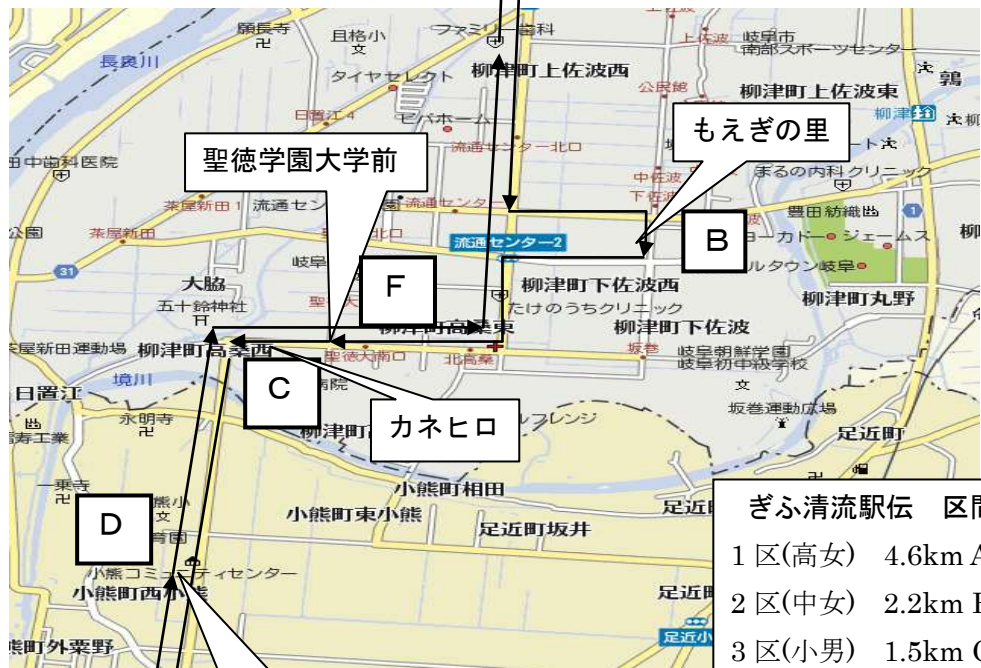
願展寺
且格小
ファミリー歯科
岐阜市南部スポーツセンター
長良川
タイヤセレクト
柳津町上佐波西
上佐波
公民館
柳津町上佐波東
鶉
日置江4
ヒバホーム
柳津
もえぎの里
聖徳学園大学前
中歯科医院
流通センター北口
まるの内科クリニック
茱屋新田1
流通セン
流通センター
中佐波
下佐波
豊田紡織
公園
茱屋新田
流通センター2
B
ヨーカドー
ジェームス
柳
岐阜
ルタウン岐阜
大脇
F
柳津町下佐波西
たけのうちクリニック
柳津町丸野
五十鈴神社
柳津町高桑東
柳津町下佐波
茱屋新田運動場
柳津町高桑西
聖徳大前口
北高桑
坂巻
岐阜朝鮮学園
岐阜初中級学校
境川
C
日置江
永明寺
カネヒロ
ルフレンジ
坂巻運動広場
鋳工業
柳津町
足近町
一乗寺
小熊町相田
D
小熊小
小熊町東小熊
足近町坂井
足近町
小熊コミュニティセンター
小熊町西小熊
足近町
足近小
熊町外粟野
ぎふ清流駅伝 区間
1 区(高女) 4.6km A
2 区(中女) 2.2km B
3 区(小男) 1.5km C